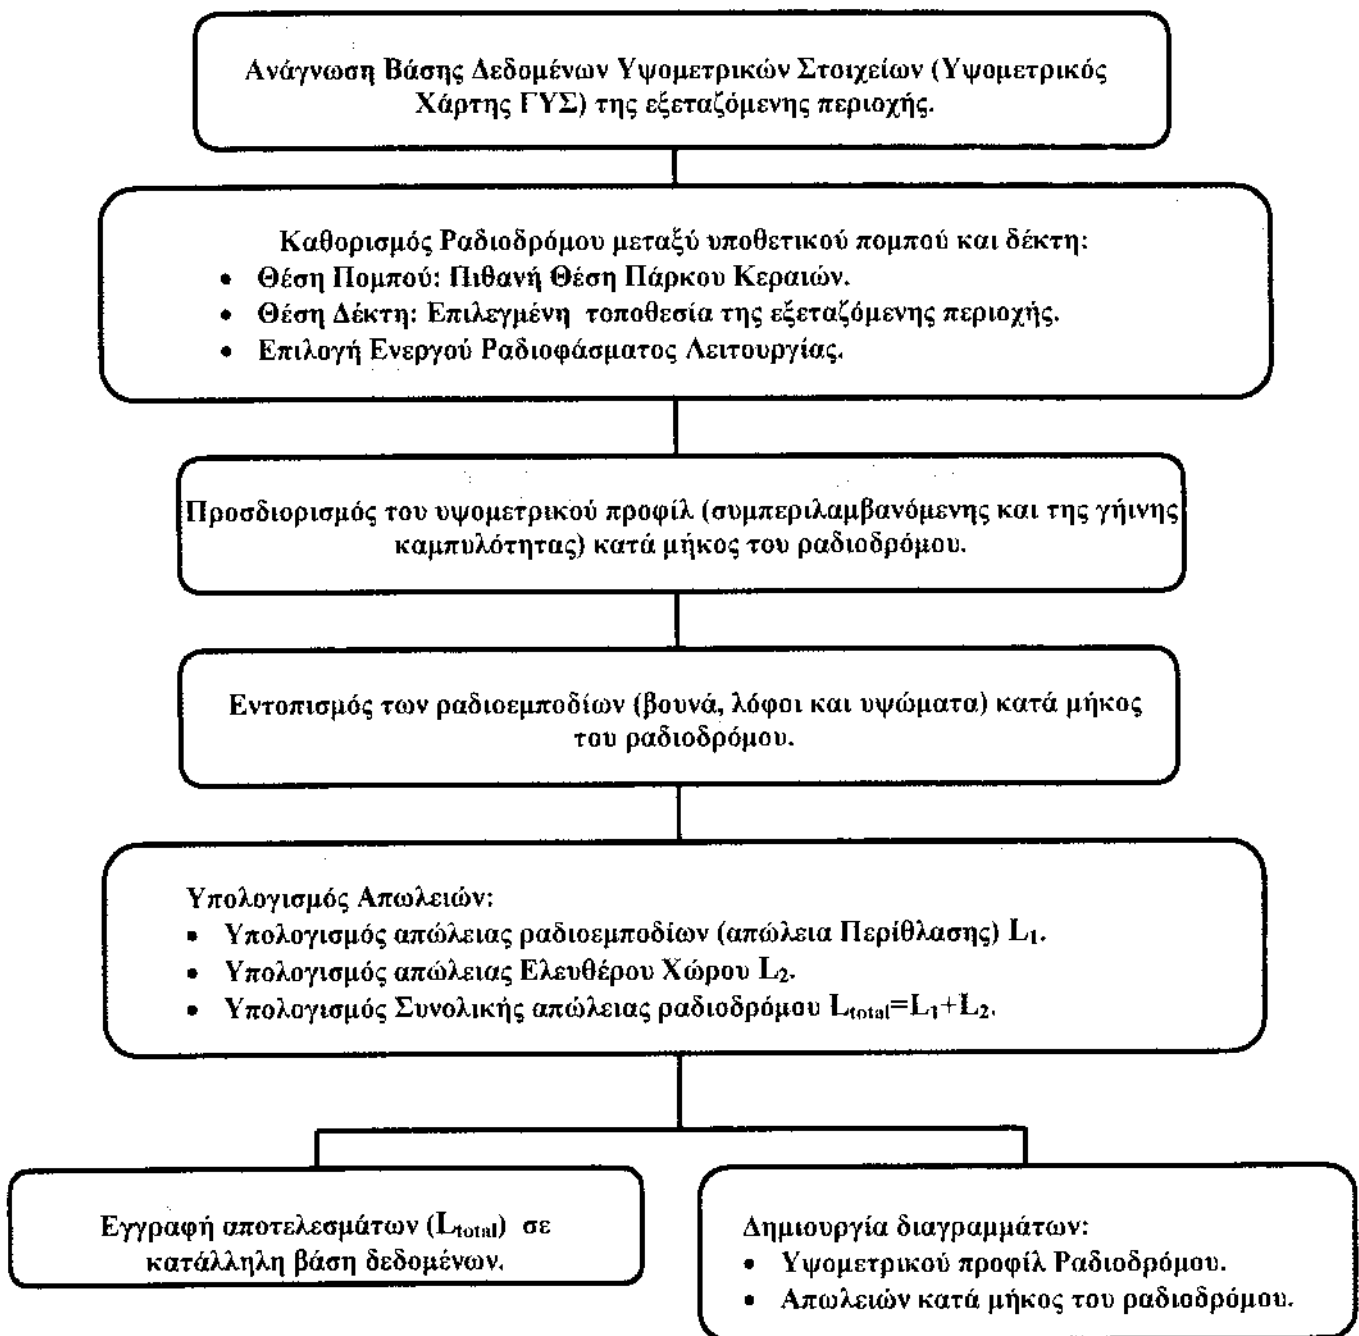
Ανάγνωση Βάσης Δεδομένων Υψομετρικών Στοιχείων (Υψομετρικός Χάρτης ΓΥΣ) της εξεταζόμενης περιοχής.

Καθορισμός Ραδιοδρόμου μεταξύ υποθετικού πομπού και δέκτη:
• Θέση Πομπού: Πιθανή Θέση Πάρκου Κεραιών.
• Θέση Δέκτη: Επιλεγμένη τοποθεσία της εξεταζόμενης περιοχής.
• Επιλογή Ενεργού Ραδιοφάσματος Λειτουργίας.

Προσδιορισμός του υψομετρικού προφίλ (συμπεριλαμβανόμενης και της γήινης καμπυλότητας) κατά μήκος του ραδιοδρόμου.

Εντοπισμός των ραδιοεμποδίων (βουνά, λόφοι και υψώματα) κατά μήκος του ραδιοδρόμου.

Υπολογισμός Απωλειών:
• Υπολογισμός απώλειας ραδιοεμποδίων (απώλεια Περίθλασης) $L_1$.
• Υπολογισμός απώλειας Ελευθέρου Χώρου $L_2$.
• Υπολογισμός Συνολικής απώλειας ραδιοδρόμου $L_{total}=L_1+L_2$.

Εγγραφή αποτελεσμάτων ($L_{total}$) σε κατάλληλη βάση δεδομένων.

Δημιουργία διαγραμμάτων:
• Υψομετρικού προφίλ Ραδιοδρόμου.
• Απωλειών κατά μήκος του ραδιοδρόμου.